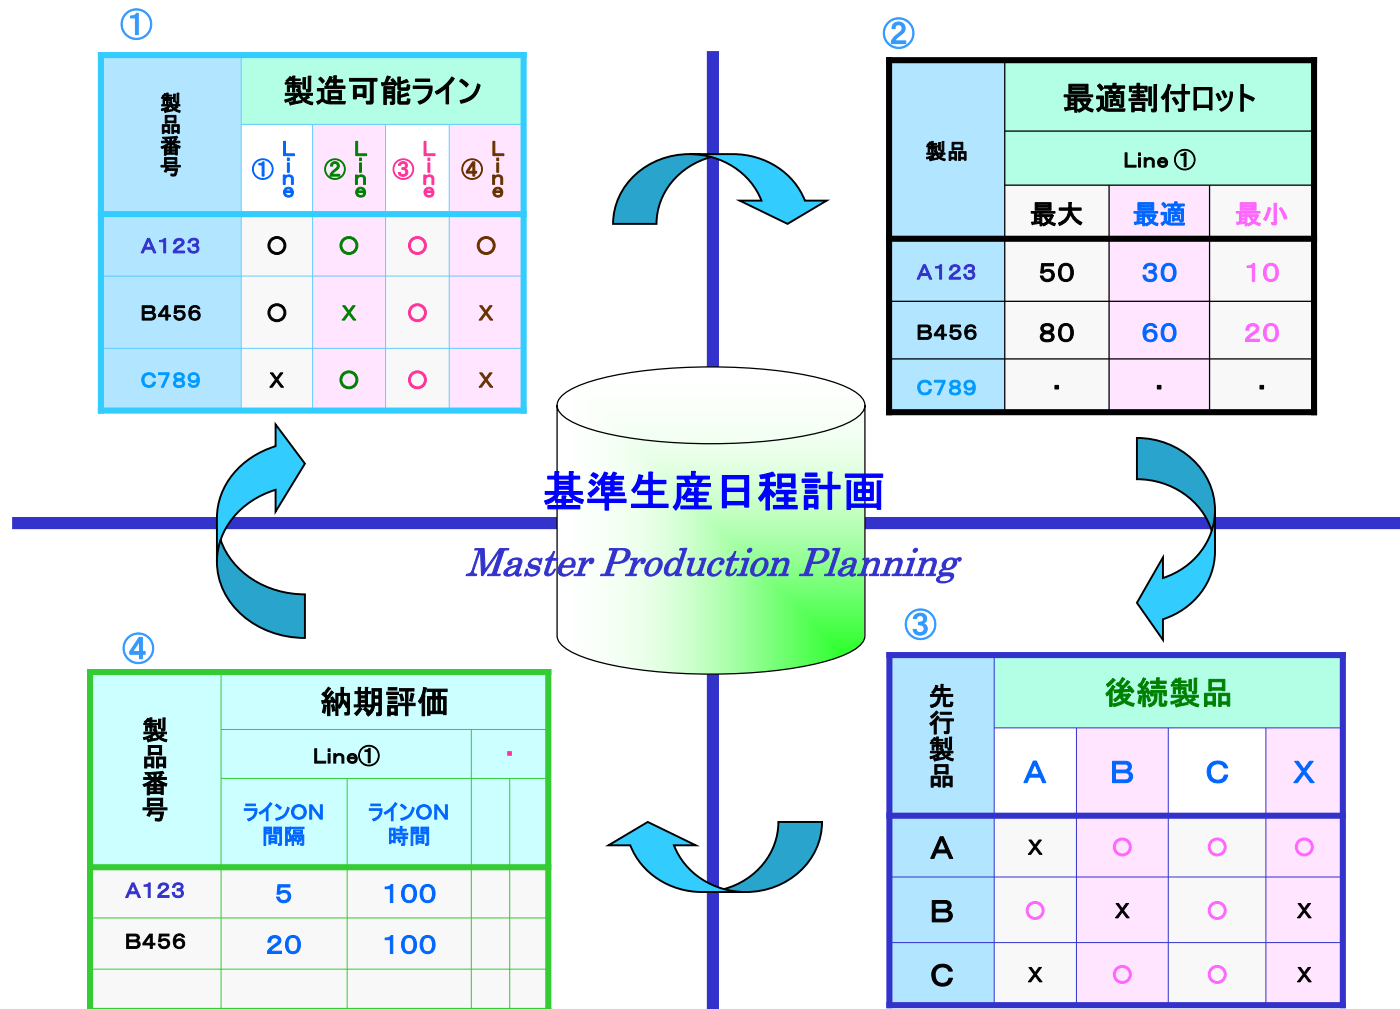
①

| 製品番号 | 製造可能ライン | | | |
|---|---|---|---|---|
| | ① Line | ② Line | ③ Line | ④ Line |
| A123 | ○ | ○ | ○ | ○ |
| B456 | ○ | x | ○ | x |
| C789 | x | ○ | ○ | x |

②

| 製品 | 最適割付ロット | | |
|---|---|---|---|
| | Line ① | | |
| | 最大 | 最適 | 最小 |
| A123 | 50 | 30 | 10 |
| B456 | 80 | 60 | 20 |
| C789 | . | . | . |

基準生産日程計画

Master Production Planning

④

| 製品番号 | 納期評価 | | | |
|---|---|---|---|---|
| | Line① | | · | |
| | ラインON 間隔 | ラインON 時間 | | |
| A123 | 5 | 100 | | |
| B456 | 20 | 100 | | |
| | | | | |

③

| 先行製品 | 後続製品 | | | |
|---|---|---|---|---|
| | A | B | C | X |
| A | x | ○ | ○ | ○ |
| B | ○ | x | ○ | x |
| C | x | ○ | ○ | x |